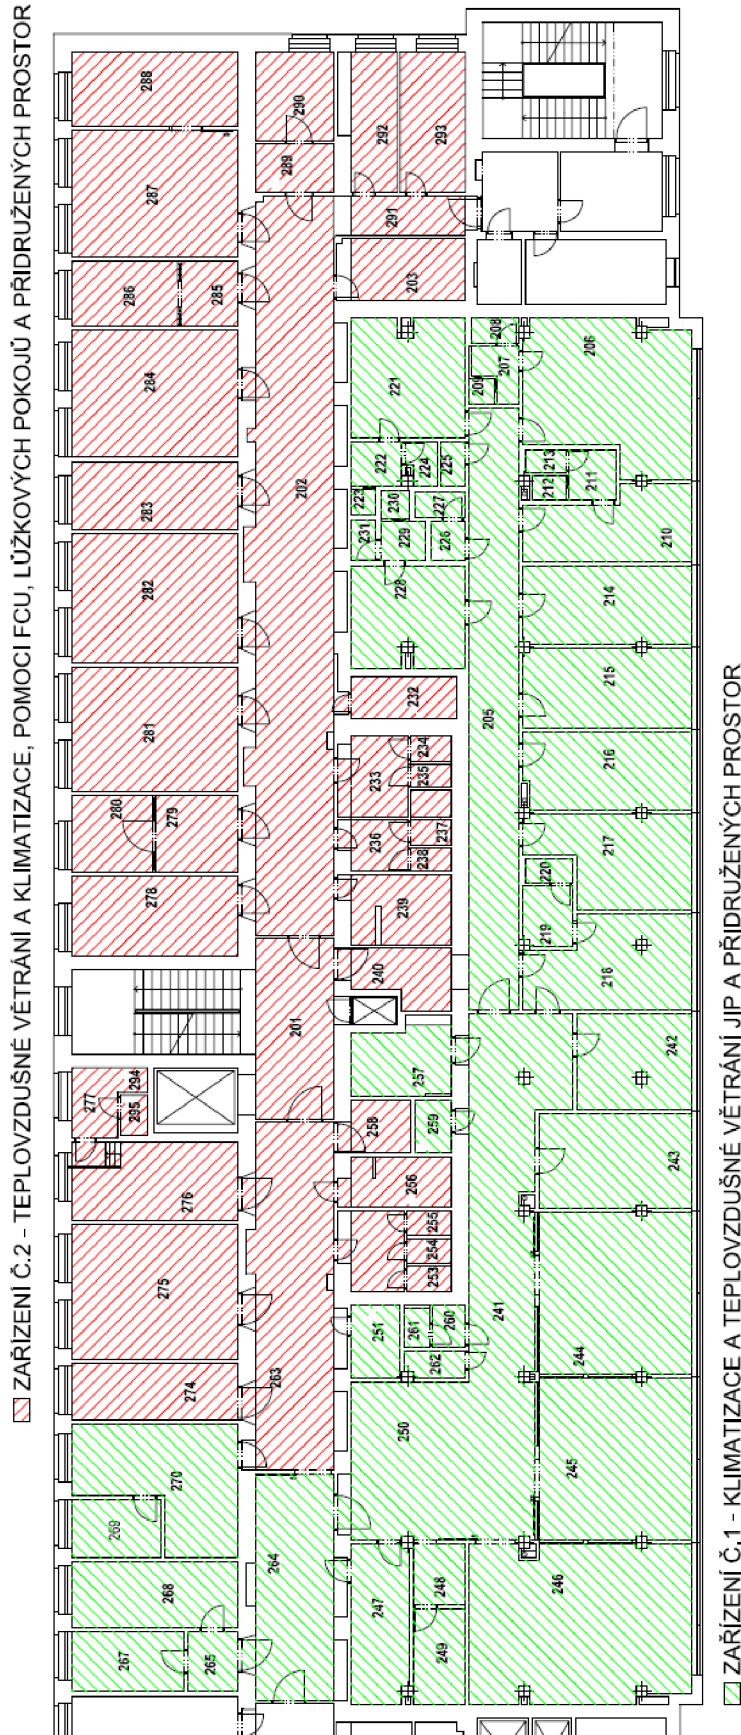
ZAŘÍZENÍ Č.2 – TEPLOVZDUŠNÉ VĚTRÁNÍ A KLIMATIZACE, POMOCÍ FCU, LŮŽKOVÝCH POKOJŮ A PŘIDRUŽENÝCH PROSTOR

288
290
289
292
293
291
287
203
286
285
284
208
206
221
209
207
222
224
225
283
223
230
227
212
213
211
231
229
226
210
202
228
282
214
232
281
205
215
233
234
235
216
280
279
236
237
238
217
220
239
278
219
218
240
201
242
257
277
294
295
258
259
243
276
256
255
254
253
275
241
251
261
260
262
244
274
263
250
270
245
269
264
268
247
248
246
249
267
265

ZAŘÍZENÍ Č.1 - KLIMATIZACE A TEPLOVZDUŠNÉ VĚTRÁNÍ JIP A PŘIDRUŽENÝCH PROSTOR